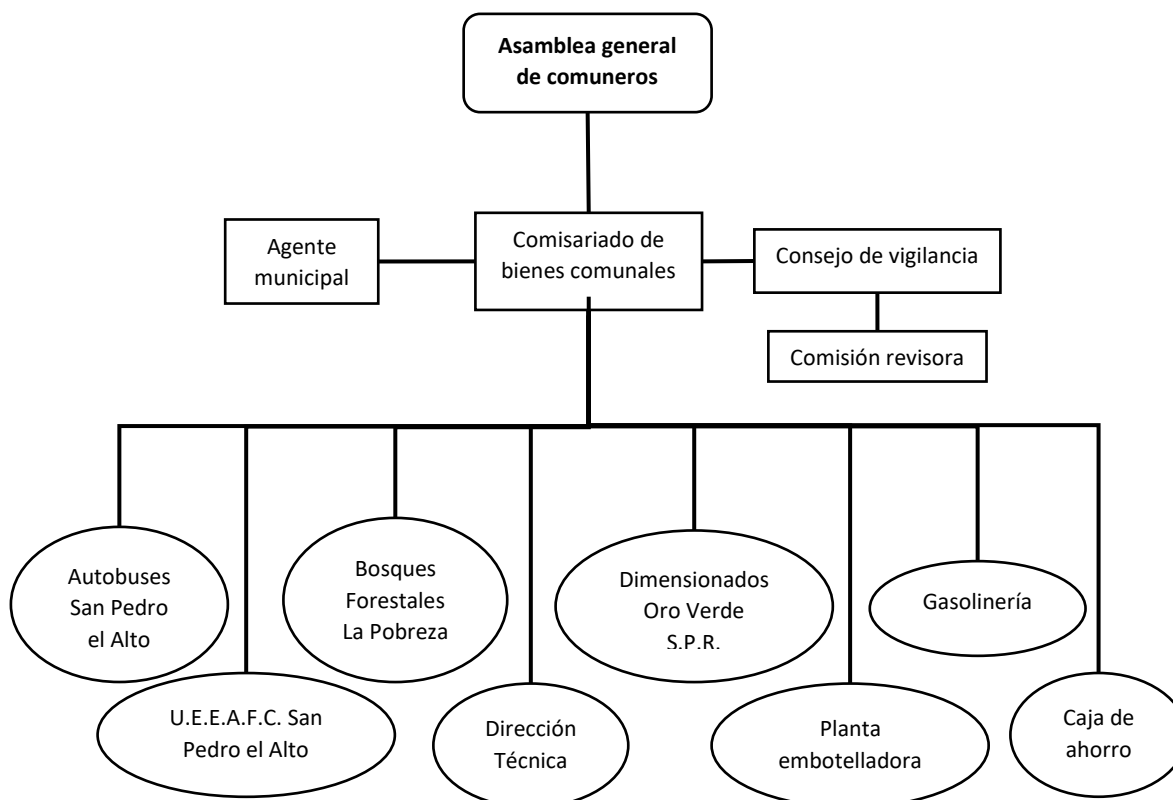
**Asamblea general de comuneros**

Agente municipal

Comisariado de bienes comunales

Consejo de vigilancia

Comisión revisora

Autobuses San Pedro el Alto

U.E.E.A.F.C. San Pedro el Alto

Bosques Forestales La Pobreza

Dirección Técnica

Dimensionados Oro Verde S.P.R.

Planta embotelladora

Gasolinería

Caja de ahorro